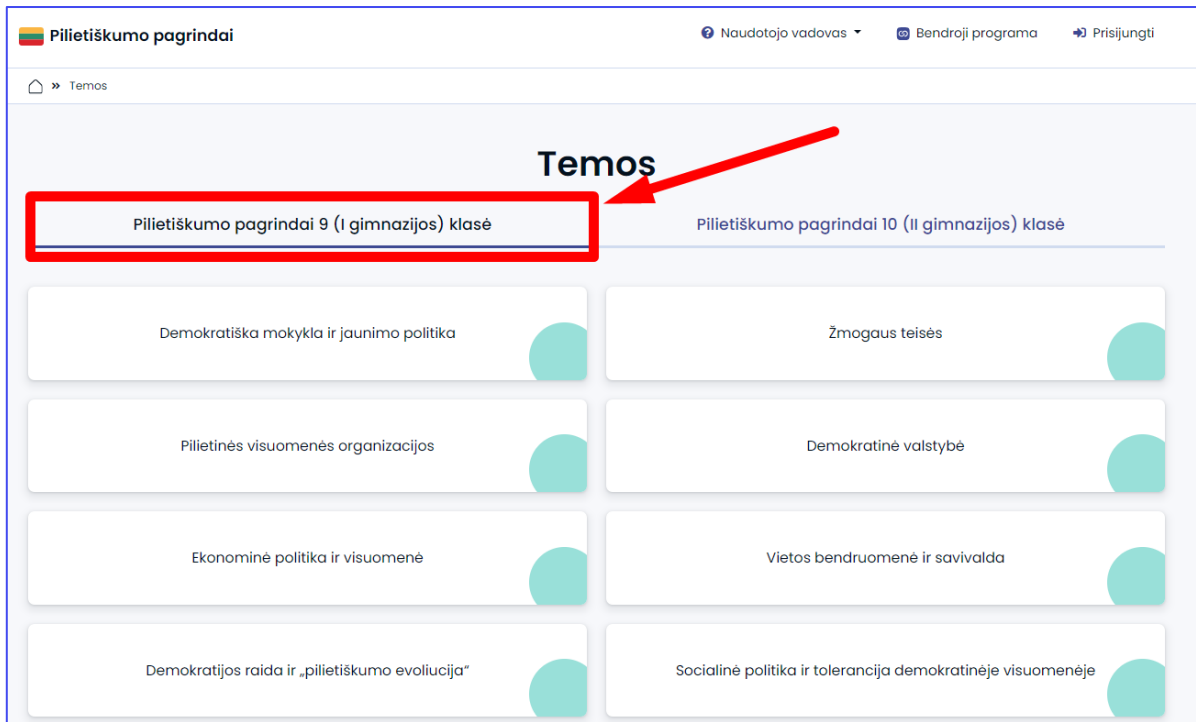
Pilietiškumo pagrindai

Naudotojo vadovas

Bendroji programa

Prisijungti

» Temos

Temos

Pilietiškumo pagrindai 9 (I gimnazijos) klasė

Pilietiškumo pagrindai 10 (II gimnazijos) klasė

Demokratiška mokykla ir jaunimo politika

Žmogaus teisės

Pilietinės visuomenės organizacijos

Demokratinė valstybė

Ekonominė politika ir visuomenė

Vietos bendruomenė ir savivalda

Demokratijos raida ir „pilietiškumo evoliucija"

Socialinė politika ir tolerancija demokratinėje visuomenėje